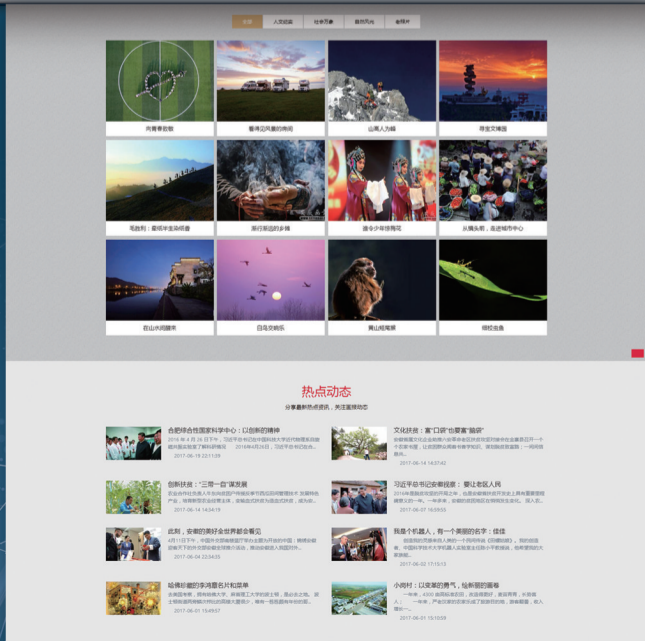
全部　人文动态　社会百象　自然风光　全明片

向青春致敬

看沸迈风暴的南岗

山高人为峰

悬崖宾馆圈

笔敢刻：看纸毕室汤细鉴

黑印画国的多情

课令少年悦舞花

从瓶头街，走进城市中心

在山水间眺来

归鸟交响乐

黄山观海猴

领控金鱼

热点动态

分享最新热点资讯，关注重视动态

合肥综合性国家科学中心：以创新的精神

2017-06-15 22:11:09

文化扶贫："富"口袋"也要富"脑袋"

2017-06-14 14:37:43

创新扶贫："三同一百"谋发展

2017-06-14 14:34:19

习近平总书记安徽视察：要让老百姓人民

2017-06-07 16:09:55

此刻，安徽的美好全世界都会看见

2017-06-04 22:34:55

我是个机器人，有一个美丽的名字：佳佳

2017-06-02 17:15:13

哈佛邻藏的李鸿章名片和菜单

2017-06-01 15:49:57

小岗村：以改革的勇气，绘新丽的图卷

2017-06-01 15:10:59